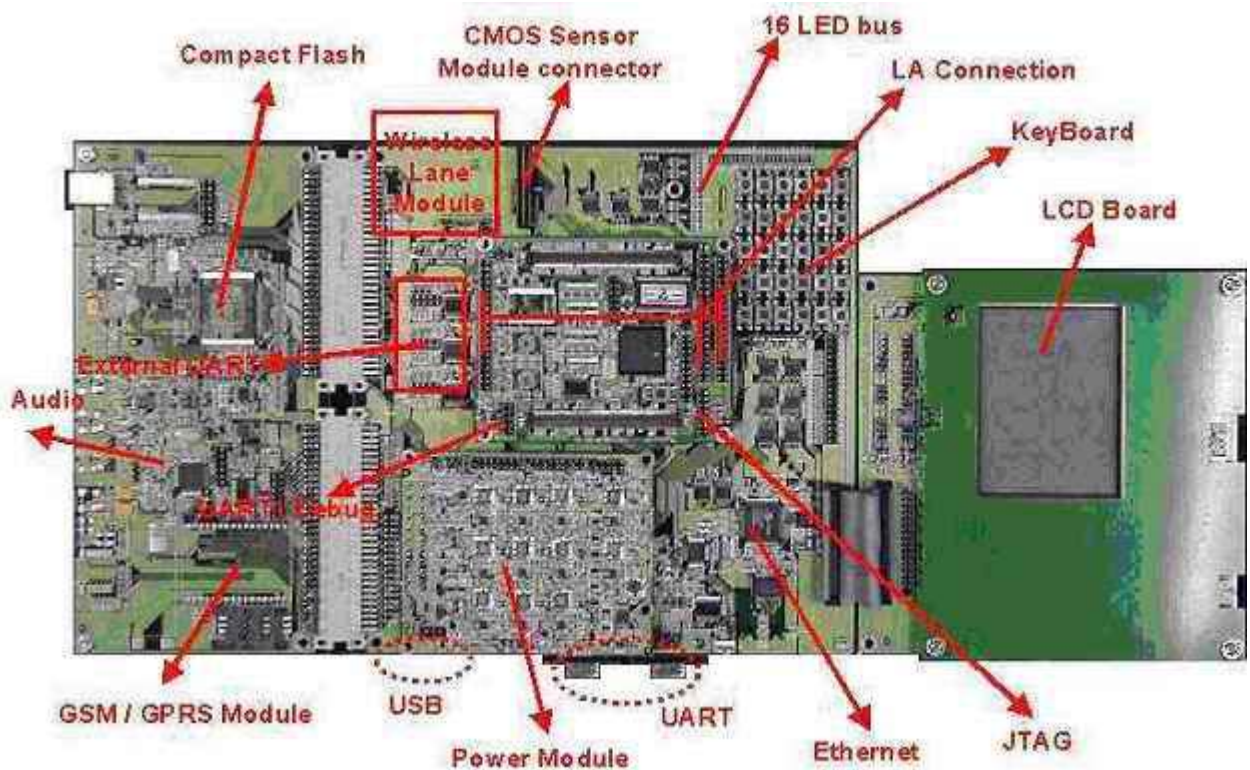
Compact Flash

CMOS Sensor Module connector

16 LED bus

LA Connection

KeyBoard

Wireless Lane Module

LCD Board

External UART

Audio

UART0 Debug

GSM / GPRS Module

USB

UART

Power Module

Ethernet

JTAG